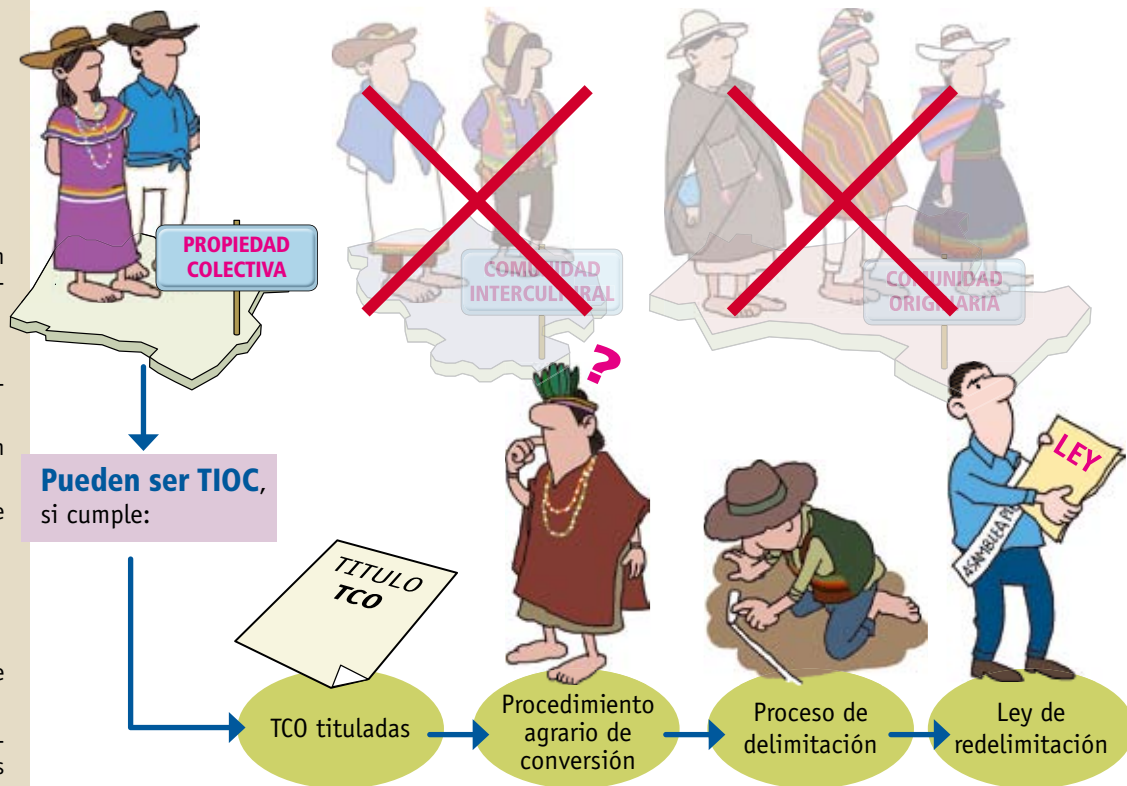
PROPIEDAD COLECTIVA

COMUNIDAD INTERCULTURAL

COMUNIDAD ORIGINARIA

?

Pueden ser TIOC, si cumple:

TITULO TCO

LEY

ASAMBLEA P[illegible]

TCO tituladas

Procedimiento agrario de conversión

Proceso de delimitación

Ley de redelimitación